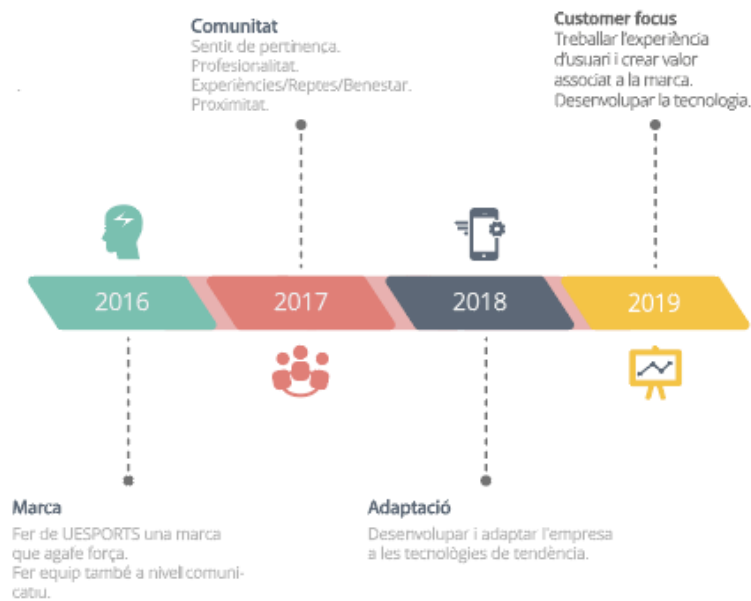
Comunitat
Sentit de pertinença.
Profesionalitat.
Experiències/Reptes/Benestar.
Proximitat.

Customer focus
Treballar l'experiència d'usuari i crear valor associat a la marca.
Desenvolupar la tecnologia.

2016

2017

2018

2019

Marca
Fer de UESPORTS una marca que agafe força.
Fer equip també a nivell comunicatiu.

Adaptació
Desenvolupar i adaptar l'empresa a les tecnològies de tendència.